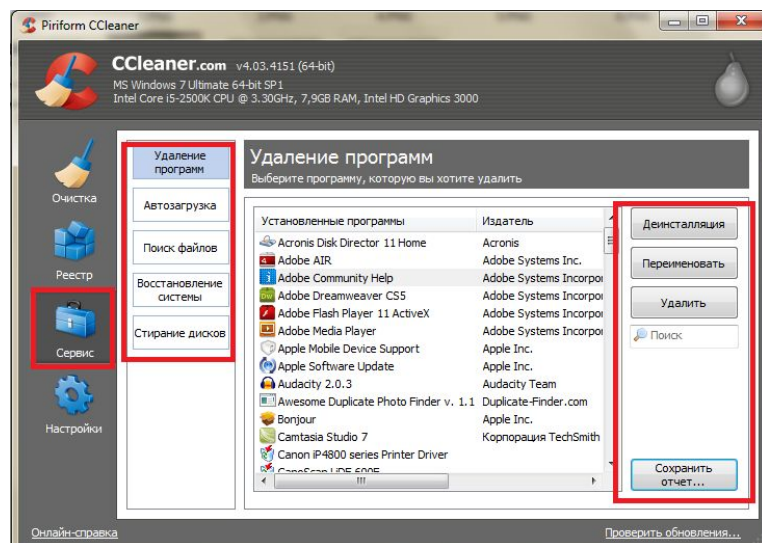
Piriform CCleaner

CCleaner.com v4.03.4151 (64-bit)
MS Windows 7 Ultimate 64-bit SP1
Intel Core i5-2500K CPU @ 3.30GHz, 7,9GB RAM, Intel HD Graphics 3000

Очистка

Реестр

Сервис

Настройки

Удаление программ

Автозагрузка

Поиск файлов

Восстановление системы

Стирание дисков

Удаление программ
Выберите программу, которую вы хотите удалить

| Установленные программы | Издатель |
|---|---|
| Acronis Disk Director 11 Home | Acronis |
| Adobe AIR | Adobe Systems Inc. |
| Adobe Community Help | Adobe Systems Incorpo |
| Adobe Dreamweaver CS5 | Adobe Systems Incorpo |
| Adobe Flash Player 11 ActiveX | Adobe Systems Incorpo |
| Adobe Media Player | Adobe Systems Incorpo |
| Apple Mobile Device Support | Apple Inc. |
| Apple Software Update | Apple Inc. |
| Audacity 2.0.3 | Audacity Team |
| Awesome Duplicate Photo Finder v. 1.1 | Duplicate-Finder.com |
| Bonjour | Apple Inc. |
| Camtasia Studio 7 | Корпорация TechSmith |
| Canon iP4800 series Printer Driver | |
| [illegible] | |

Деинсталляция

Переименовать

Удалить

Поиск

Сохранить отчет...

Онлайн-справка

Проверить обновления...